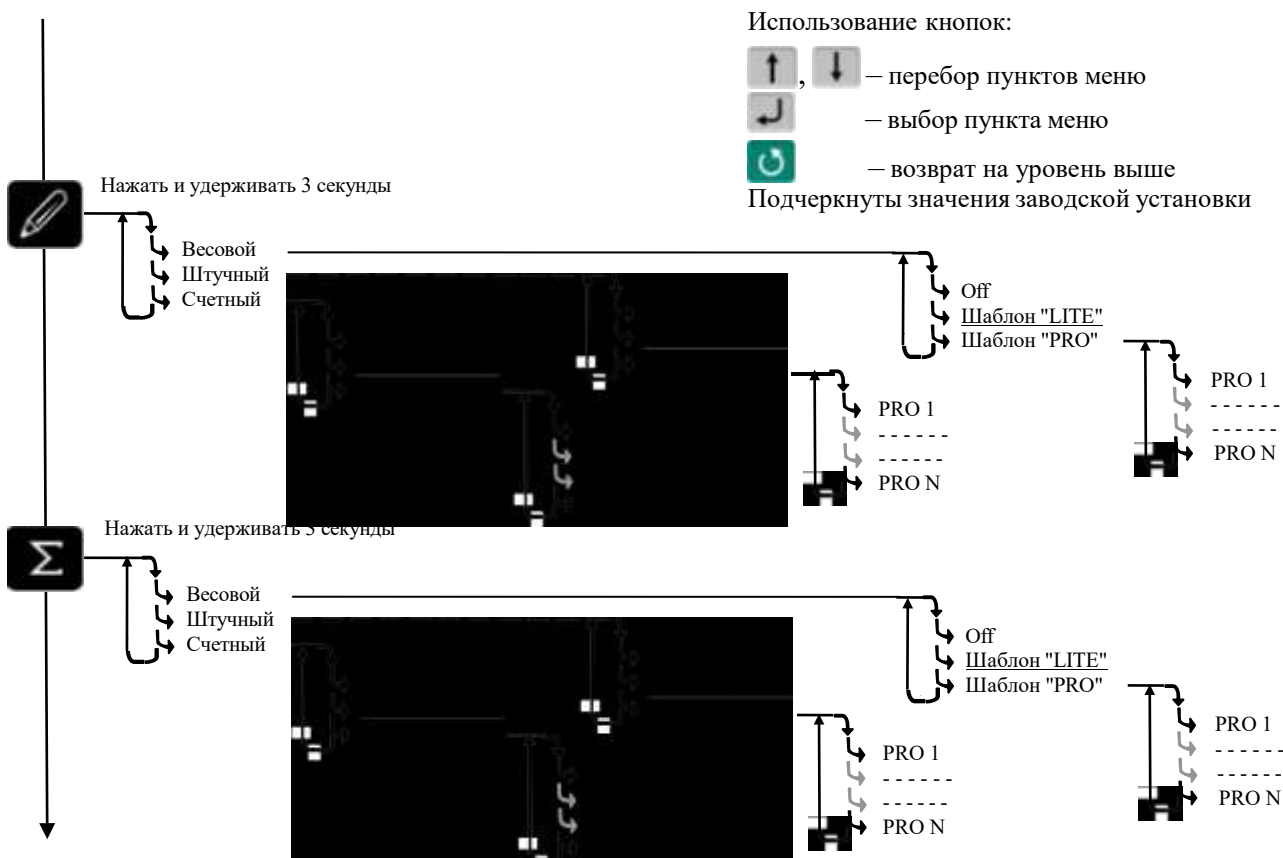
Использование кнопок:

, – перебор пунктов меню

– выбор пункта меню

– возврат на уровень выше

Подчеркнуты значения заводской установки

Нажать и удерживать 3 секунды

Весовой
Штучный
Счетный

Off
Шаблон "LITE"
Шаблон "PRO"

PRO 1
------
------
PRO N

PRO 1
------
------
PRO N

Нажать и удерживать 3 секунды

Весовой
Штучный
Счетный

Off
Шаблон "LITE"
Шаблон "PRO"

PRO 1
------
------
PRO N

PRO 1
------
------
PRO N